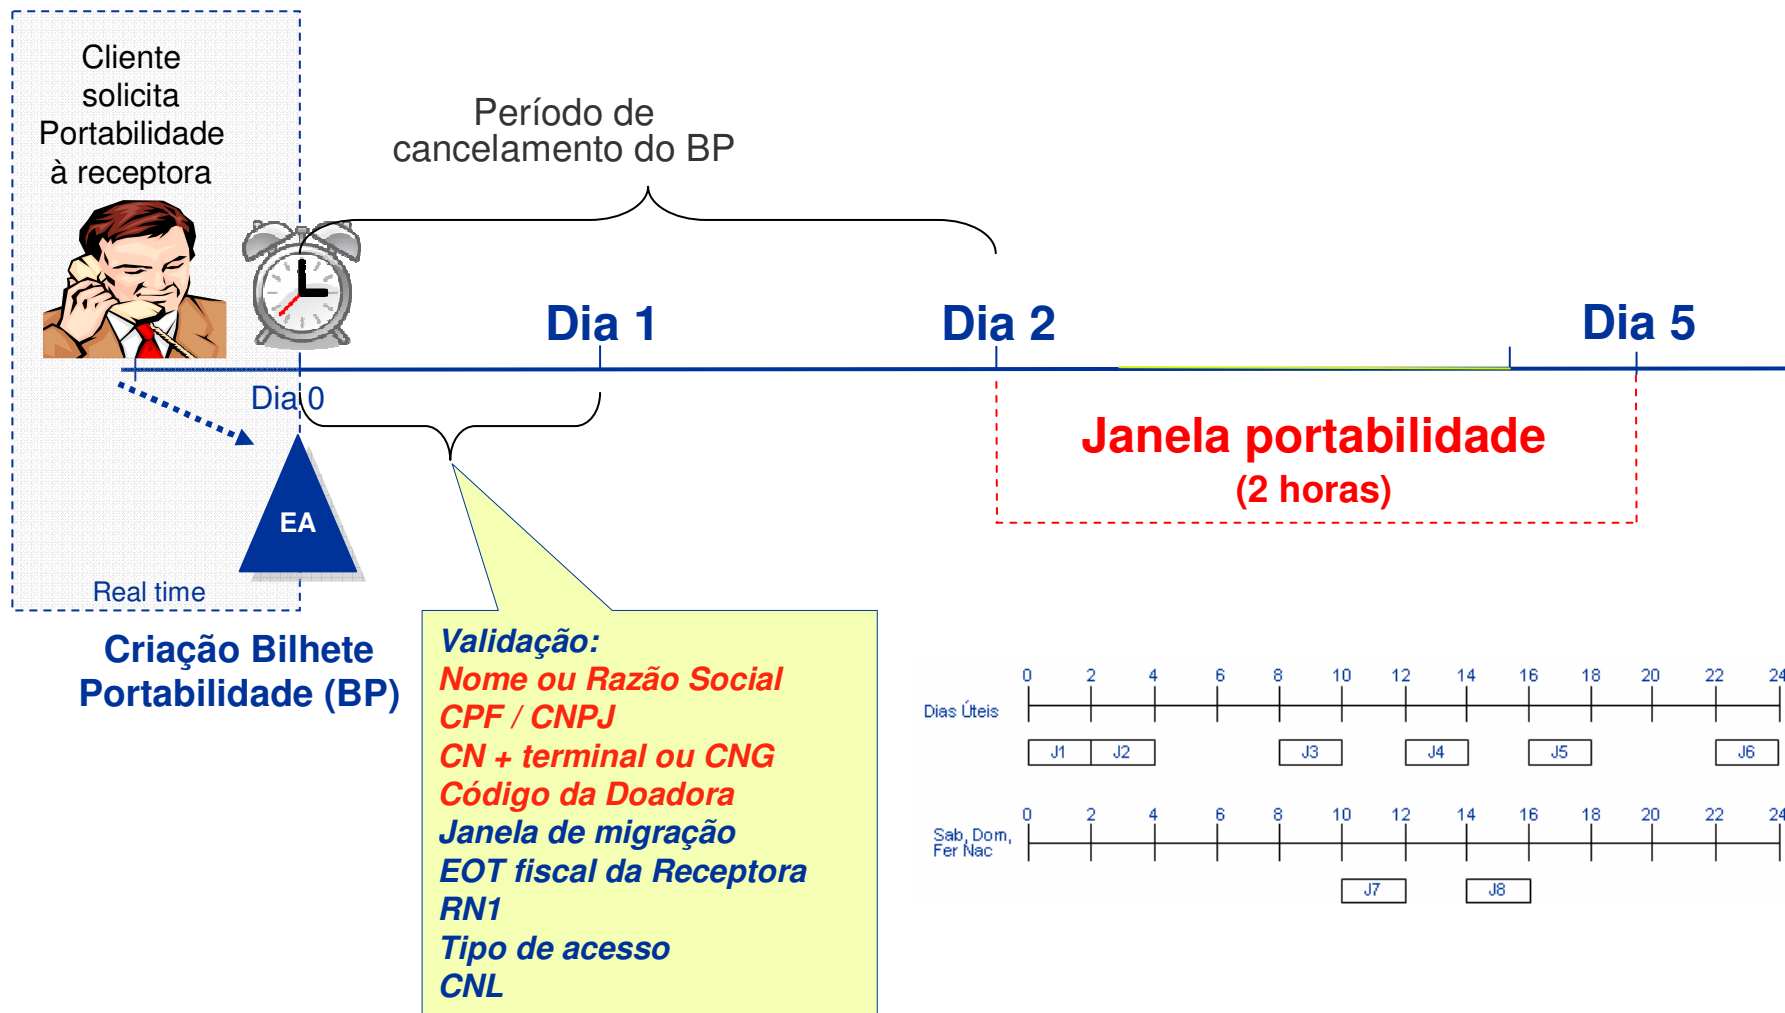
Cliente solicita Portabilidade à receptora

Período de cancelamento do BP

Dia 1

Dia 2

Dia 5

Dia 0

EA

Real time

Janela portabilidade
(2 horas)

Criação Bilhete Portabilidade (BP)

Validação:
Nome ou Razão Social
CPF / CNPJ
CN + terminal ou CNG
Código da Doadora
Janela de migração
EOT fiscal da Receptora
RN1
Tipo de acesso
CNL

Dias Úteis
0 2 4 6 8 10 12 14 16 18 20 22 24
J1 J2 J3 J4 J5 J6

Sab, Dom, Fer Nac
0 2 4 6 8 10 12 14 16 18 20 22 24
J7 J8